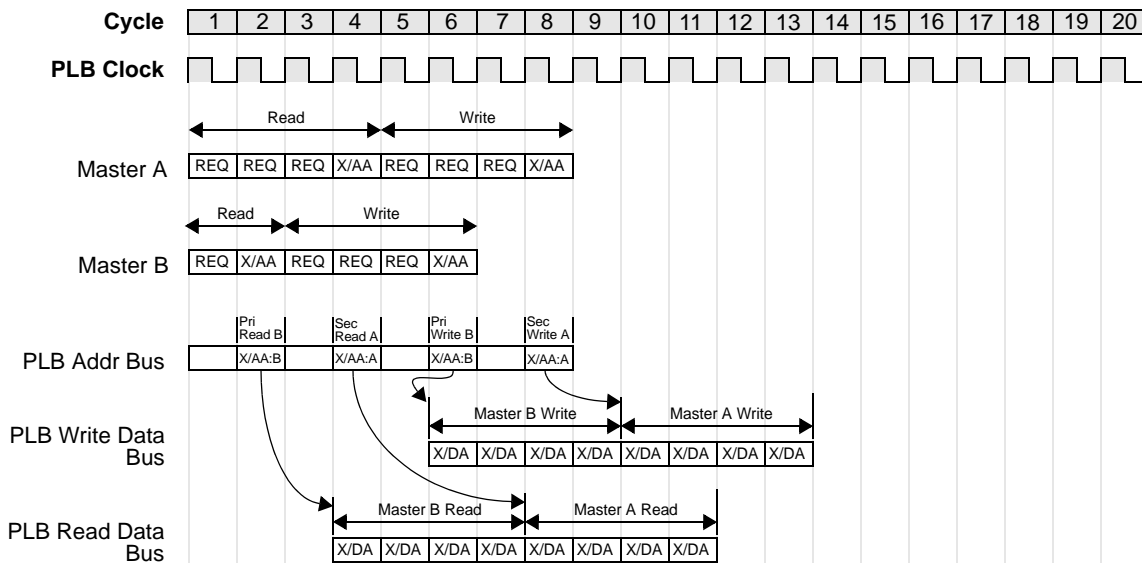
Cycle 1 2 3 4 5 6 7 8 9 10 11 12 13 14 15 16 17 18 19 20

PLB Clock

Read Write

Master A REQ REQ REQ X/AA REQ REQ REQ X/AA

Read Write

Master B REQ X/AA REQ REQ REQ X/AA

Pri Read B Sec Read A Pri Write B Sec Write A

PLB Addr Bus X/AA:B X/AA:A X/AA:B X/AA:A

Master B Write Master A Write

PLB Write Data Bus X/DA X/DA X/DA X/DA X/DA X/DA X/DA X/DA

Master B Read Master A Read

PLB Read Data Bus X/DA X/DA X/DA X/DA X/DA X/DA X/DA X/DA